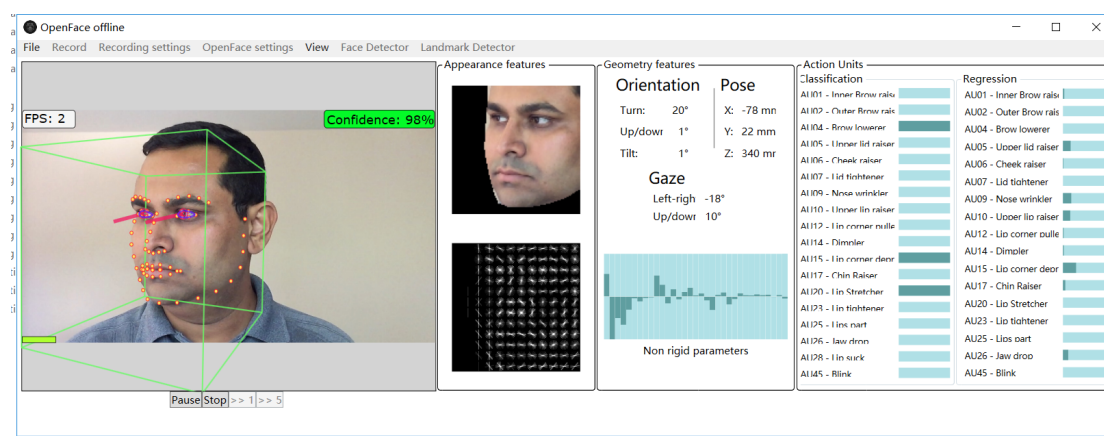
OpenFace offline

File Record Recording settings OpenFace settings View Face Detector Landmark Detector

FPS: 2

Confidence: 98%

Pause Stop >> 1 >> 5

Appearance features

Geometry features

Orientation

Turn: 20°
Up/dowr 1°
Tilt: 1°

Pose

X: -78 mn
Y: 22 mm
Z: 340 mr

Gaze

Left-righ -18°
Up/dowr 10°

Non rigid parameters

Action Units

Classification

AU01 - Inner Brow rais
AU02 - Outer Brow rais
AU04 - Brow lowerer
AU05 - Upper lid raiser
AU06 - Cheek raiser
AU07 - Lid tightener
AU09 - Nose wrinkler
AU10 - Upper lip raiser
AU12 - Lip corner pulle
AU14 - Dimpler
AU15 - Lip corner depr
AU17 - Chin Raiser
AU20 - Lip Stretcher
AU23 - Lip tightener
AU25 - Lips part
AU26 - Jaw drop
AU28 - Lip suck
AU45 - Blink

Regression

AU01 - Inner Brow rais
AU02 - Outer Brow rais
AU04 - Brow lowerer
AU05 - Upper lid raiser
AU06 - Cheek raiser
AU07 - Lid tightener
AU09 - Nose wrinkler
AU10 - Upper lip raiser
AU12 - Lip corner pulle
AU14 - Dimpler
AU15 - Lip corner depr
AU17 - Chin Raiser
AU20 - Lip Stretcher
AU23 - Lip tightener
AU25 - Lips part
AU26 - Jaw drop
AU45 - Blink